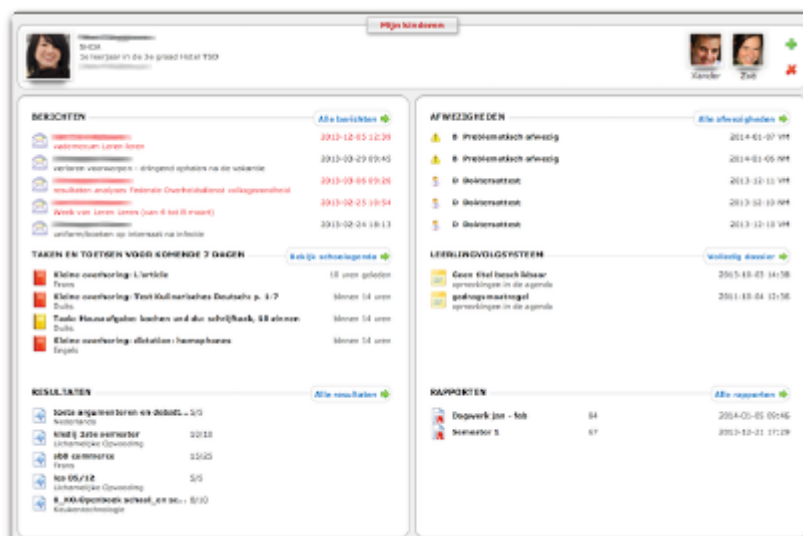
Mijn kinderen

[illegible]
SHOA
3e leerjaar in de 3e graad Hotel TSO
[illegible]

Xander
Zoë

BERICHTEN
Alle berichten

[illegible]
vastenmenu Leren leren
2013-12-05 12:39

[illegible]
verloren voorwerpen - dringend ophalen na de vakantie
2013-03-29 09:45

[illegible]
resultaten analyses Federale Overheidsdienst volksgezondheid
2013-03-05 09:26

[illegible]
Week van Leren Leren (van 4 tot 8 maart)
2013-02-25 10:54

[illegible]
uniform/boeken op internaat na infectie
2013-02-24 18:13

TAKEN EN TOETSEN VOOR KOMENDE 7 DAGEN
Bekijk schoolagenda

Kleine oefening: L'article
Frans
18 uren geleden

Kleine oefening: Test Kulinarisches Deutsch p. 1-7
Duits
binnen 14 uren

Taak: Huisopgabe: koeken und du schrijfboek, 18 zinnen
Duits
binnen 14 uren

Kleine oefening: dictation: homophones
Engels
binnen 14 uren

RESULTATEN
Alle resultaten

toets argumenteren en debat... 3/3
Nederlands

trldij 2de semester 10/10
Lichamelijke Opvoeding

jbb commerce 13/15
Frans

lco 05/12 5/5
Lichamelijke Opvoeding

E_KK:Openboek school_en so... 8/10
Keukentechnologie

AFWEZIGHEDEN
Alle afwezigheden

B Problematisch afwezig
2014-01-07 VM

B Problematisch afwezig
2014-01-06 NM

D Doktersattest
2013-12-11 VM

D Doktersattest
2013-12-10 NM

D Doktersattest
2013-12-10 VM

LEERLINGVOLGSYSTEEM
Volledig dossier

Geen titel beschikbaar
opmerkingen in de agenda
2013-10-03 14:38

gedragsmaatregel
opmerkingen in de agenda
2011-10-04 12:38

RAPPORTEN
Alle rapporten

Dagwerk jan - feb
84
2014-01-05 09:46

Semester 1
67
2013-12-21 17:29